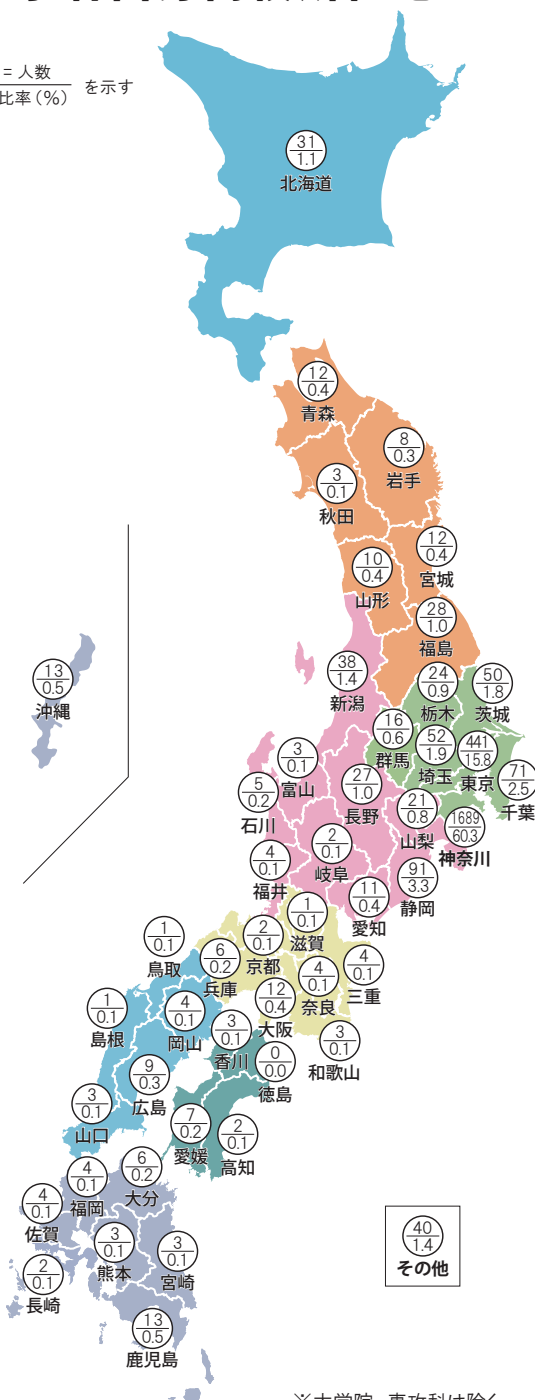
= 人数 / 比率（%） を示す

$\frac{31}{1.1}$ 北海道

$\frac{12}{0.4}$ 青森

$\frac{8}{0.3}$ 岩手

$\frac{3}{0.1}$ 秋田

$\frac{12}{0.4}$ 宮城

$\frac{10}{0.4}$ 山形

$\frac{28}{1.0}$ 福島

$\frac{13}{0.5}$ 沖縄

$\frac{38}{1.4}$ 新潟

$\frac{24}{0.9}$ 栃木

$\frac{50}{1.8}$ 茨城

$\frac{16}{0.6}$ 群馬

$\frac{52}{1.9}$ 埼玉

$\frac{441}{15.8}$ 東京

$\frac{71}{2.5}$ 千葉

$\frac{3}{0.1}$ 富山

$\frac{5}{0.2}$ 石川

$\frac{27}{1.0}$ 長野

$\frac{21}{0.8}$ 山梨

$\frac{1689}{60.3}$ 神奈川

$\frac{4}{0.1}$ 福井

$\frac{2}{0.1}$ 岐阜

$\frac{91}{3.3}$ 静岡

$\frac{11}{0.4}$ 愛知

$\frac{1}{0.1}$ 滋賀

$\frac{1}{0.1}$ 鳥取

$\frac{6}{0.2}$ 兵庫

$\frac{2}{0.1}$ 京都

$\frac{4}{0.1}$ 奈良

$\frac{4}{0.1}$ 三重

$\frac{1}{0.1}$ 島根

$\frac{4}{0.1}$ 岡山

$\frac{12}{0.4}$ 大阪

$\frac{3}{0.1}$ 香川

$\frac{3}{0.1}$ 和歌山

$\frac{0}{0.0}$ 徳島

$\frac{9}{0.3}$ 広島

$\frac{3}{0.1}$ 山口

$\frac{7}{0.2}$ 愛媛

$\frac{2}{0.1}$ 高知

$\frac{6}{0.2}$ 大分

$\frac{4}{0.1}$ 福岡

$\frac{4}{0.1}$ 佐賀

$\frac{40}{1.4}$ その他

$\frac{3}{0.1}$ 熊本

$\frac{3}{0.1}$ 宮崎

$\frac{2}{0.1}$ 長崎

$\frac{13}{0.5}$ 鹿児島

※大学院・専攻科は除く